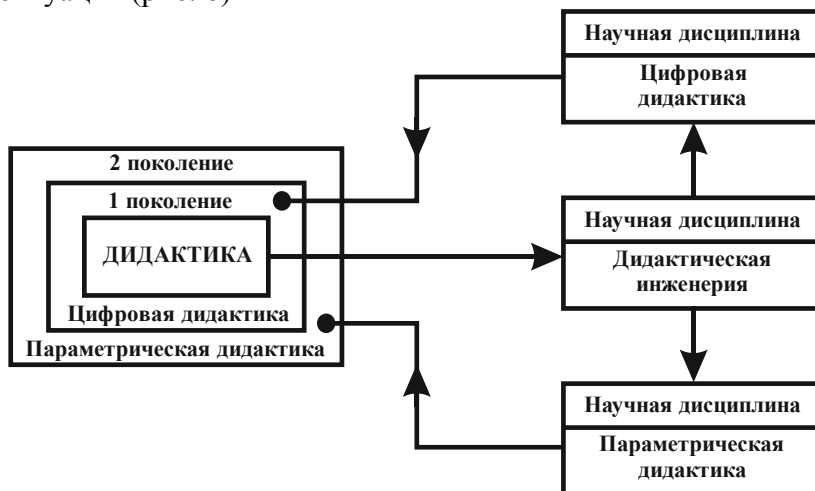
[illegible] (рис. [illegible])

Научная дисциплина
Цифровая дидактика

2 поколение
1 поколение
ДИДАКТИКА
Цифровая дидактика
Параметрическая дидактика

Научная дисциплина
Дидактическая инженерия

Научная дисциплина
Параметрическая дидактика